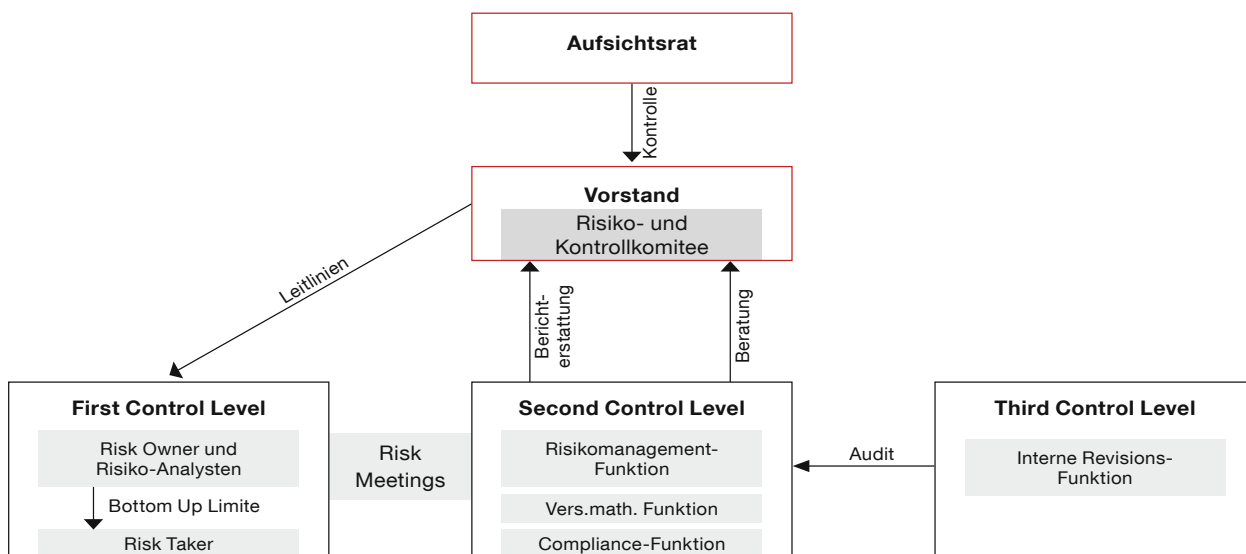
Aufsichtsrat

Kontrolle

Vorstand

Risiko- und Kontrollkomitee

Leitlinien

Berichterstattung

Beratung

First Control Level

Risk Owner und Risiko-Analysten

Bottom Up Limite

Risk Taker

Risk Meetings

Second Control Level

Risikomanagement-Funktion

Vers.math. Funktion

Compliance-Funktion

Audit

Third Control Level

Interne Revisions-Funktion